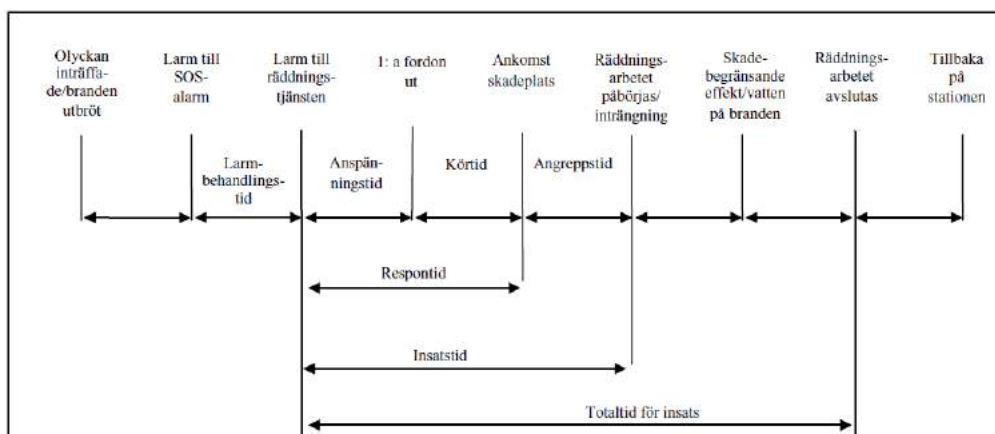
Olyckan inträffade/branden utbröt

Larm till SOS-alarm

Larm till räddningstjänsten

1: a fordon ut

Ankomst skadeplats

Räddningsarbetet påbörjas/inträngning

Skadebegränsande effekt/vatten på branden

Räddningsarbetet avslutas

Tillbaka på stationen

Larmbehandlingstid

Anspänningstid

Körtid

Angreppstid

Respontid

Insatstid

Totaltid för insats